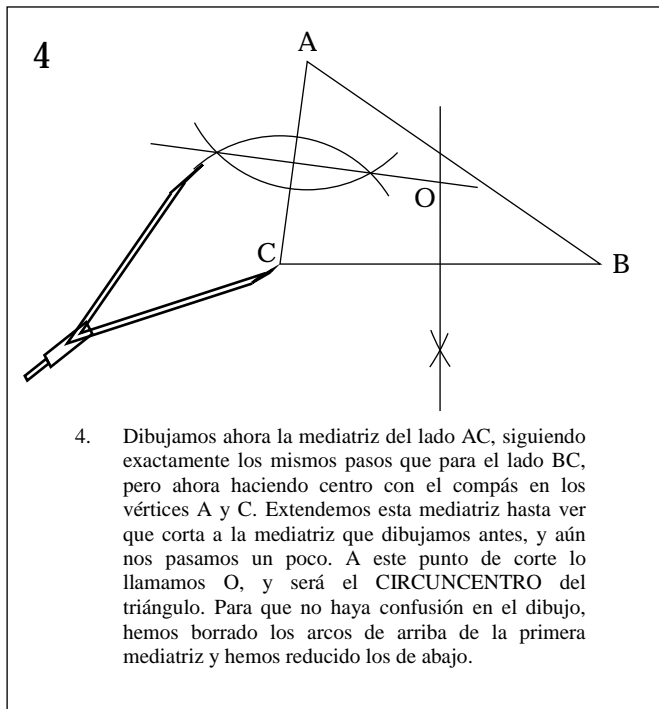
4

A

O

C

B

4. Dibujamos ahora la mediatriz del lado AC, siguiendo exactamente los mismos pasos que para el lado BC, pero ahora haciendo centro con el compás en los vértices A y C. Extendemos esta mediatriz hasta ver que corta a la mediatriz que dibujamos antes, y aún nos pasamos un poco. A este punto de corte lo llamamos O, y será el CIRCUNCENTRO del triángulo. Para que no haya confusión en el dibujo, hemos borrado los arcos de arriba de la primera mediatriz y hemos reducido los de abajo.